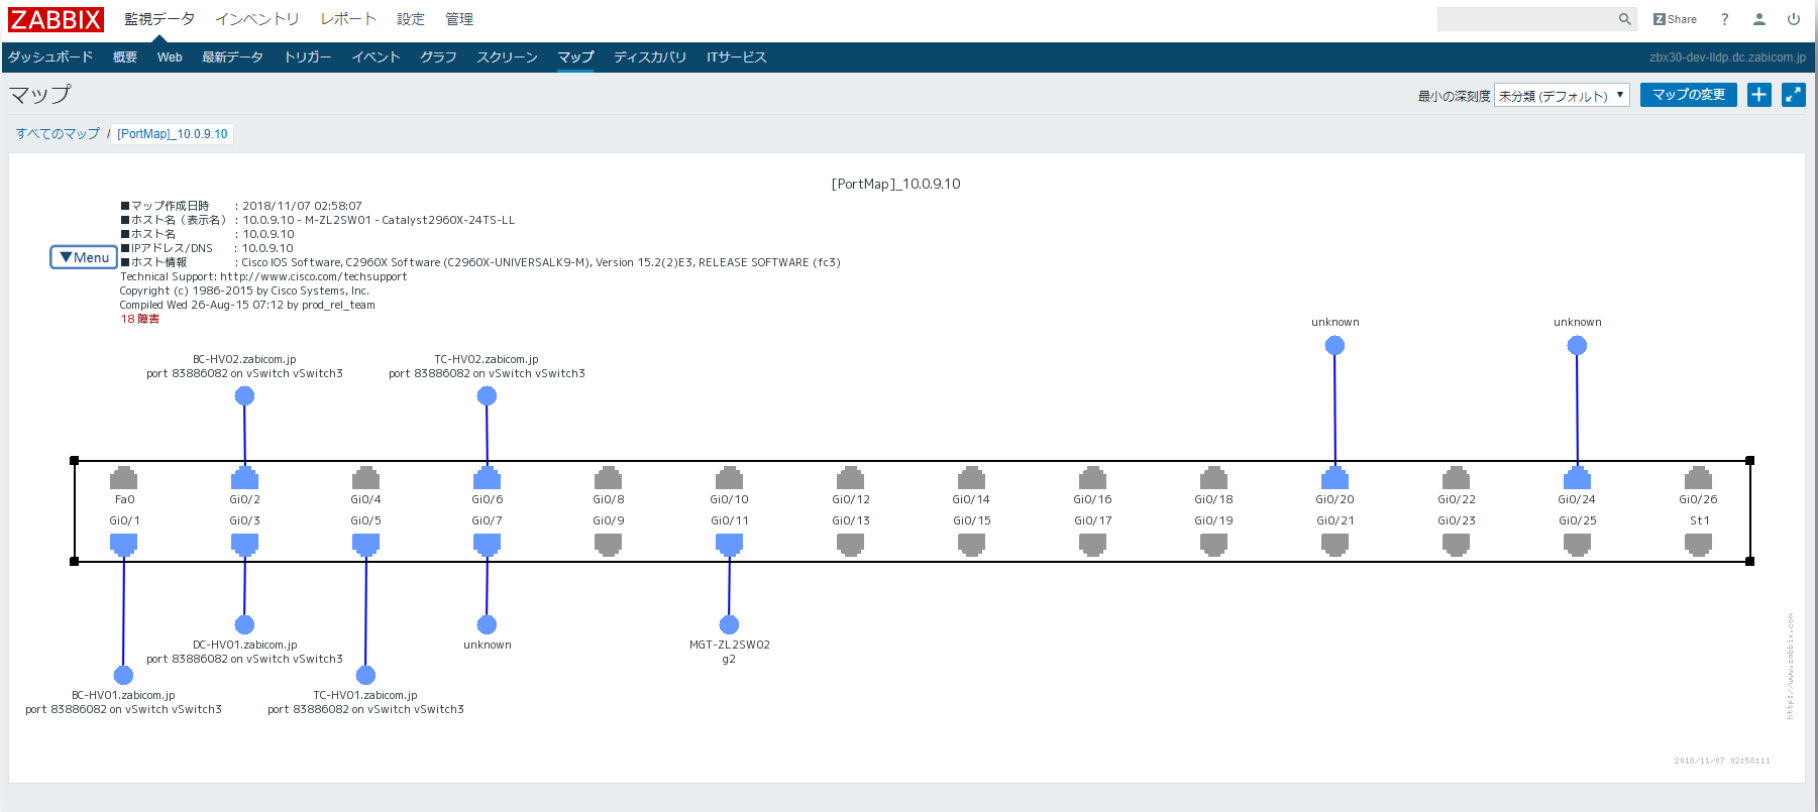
ZABBIX 監視データ インベントリ レポート 設定 管理

Share ? 

ダッシュボード 概要 Web 最新データ トリガー イベント グラフ スクリーン マップ ディスカバリ ITサービス

zbx30-dev-lldp.dc.zabicom.jp

マップ

最小の深刻度 未分類 (デフォルト) マップの変更

すべてのマップ / [PortMap]_10.0.9.10

[PortMap]_10.0.9.10

■マップ作成日時 : 2018/11/07 02:58:07
■ホスト名（表示名） : 10.0.9.10 - M-ZL2SW01 - Catalyst2960X-24TS-LL
■ホスト名 : 10.0.9.10
■IPアドレス/DNS : 10.0.9.10
■ホスト情報 : Cisco IOS Software, C2960X Software (C2960X-UNIVERSALK9-M), Version 15.2(2)E3, RELEASE SOFTWARE (fc3)
Technical Support: http://www.cisco.com/techsupport
Copyright (c) 1986-2015 by Cisco Systems, Inc.
Compiled Wed 26-Aug-15 07:12 by prod_rel_team
18 障害

▼Menu

unknown

unknown

BC-HV02.zabicom.jp
port 83886082 on vSwitch vSwitch3

TC-HV02.zabicom.jp
port 83886082 on vSwitch vSwitch3

Fa0 Gi0/2 Gi0/4 Gi0/6 Gi0/8 Gi0/10 Gi0/12 Gi0/14 Gi0/16 Gi0/18 Gi0/20 Gi0/22 Gi0/24 Gi0/26

Gi0/1 Gi0/3 Gi0/5 Gi0/7 Gi0/9 Gi0/11 Gi0/13 Gi0/15 Gi0/17 Gi0/19 Gi0/21 Gi0/23 Gi0/25 St1

DC-HV01.zabicom.jp
port 83886082 on vSwitch vSwitch3

unknown

MGT-ZL2SW02
g2

BC-HV01.zabicom.jp
port 83886082 on vSwitch vSwitch3

TC-HV01.zabicom.jp
port 83886082 on vSwitch vSwitch3

http://www.zabbix.com

2018/11/07 02:58:11